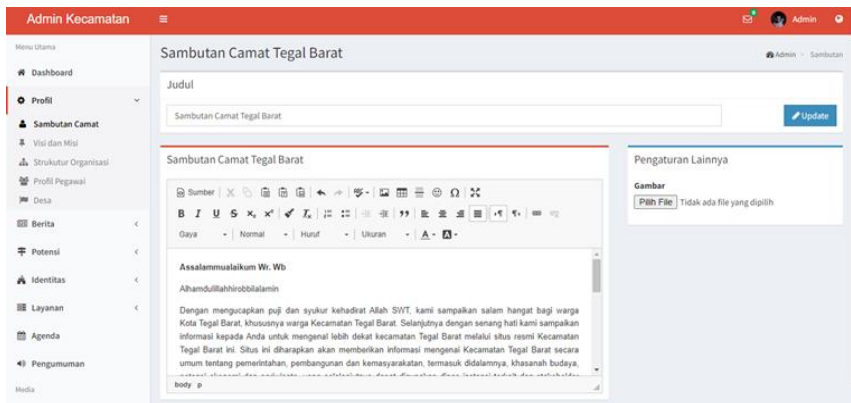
Admin Kecamatan ≡ Admin

Menu Utama
Dashboard
Profil
Sambutan Camat
Visi dan Misi
Strukutur Organisasi
Profil Pegawai
Desa
Berita
Potensi
Identitas
Layanan
Agenda
Pengumuman
Media

Sambutan Camat Tegal Barat
Admin > Sambutan

Judul
Sambutan Camat Tegal Barat
Update

Sambutan Camat Tegal Barat
Sumber
B I U S $x_2$ $x^2$ $I_x$ 99
Gaya Normal Huruf Ukuran A

Assalammualaikum Wr. Wb

Alhamdulillahhirobbilalamin

Dengan mengucapkan puji dan syukur kehadirat Allah SWT, kami sampaikan salam hangat bagi warga Kota Tegal Barat, khususnya warga Kecamatan Tegal Barat. Selanjutnya dengan senang hati kami sampaikan informasi kepada Anda untuk mengenal lebih dekat kecamatan Tegal Barat melalui situs resmi Kecamatan Tegal Barat ini. Situs ini diharapkan akan memberikan informasi mengenai Kecamatan Tegal Barat secara umum tentang pemerintahan, pembangunan dan kemasyarakatan, termasuk didalamnya, khasanah budaya, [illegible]

body p

Pengaturan Lainnya
Gambar
Pilih File Tidak ada file yang dipilih